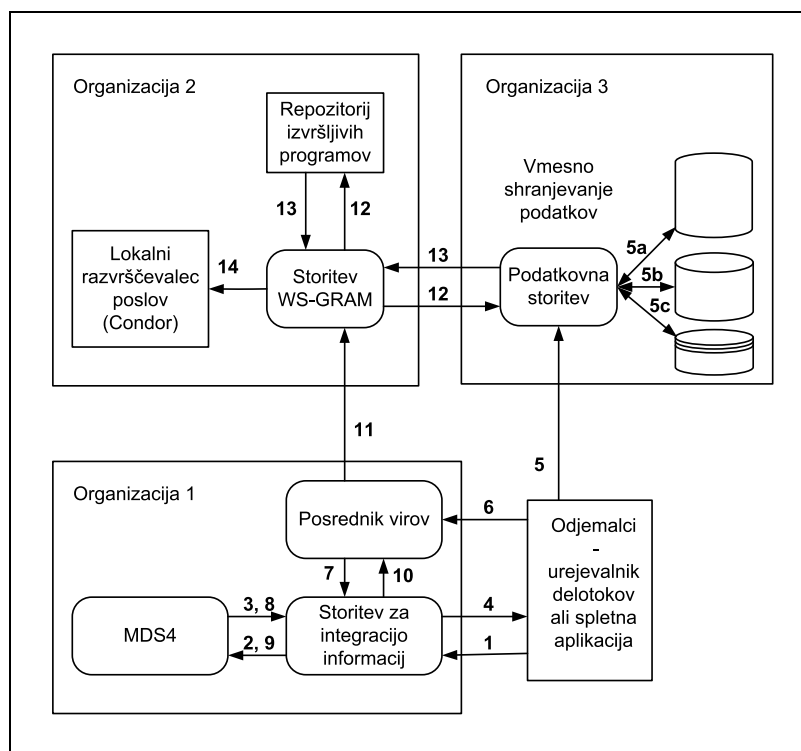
Organizacija 2

Repozitorij izvršljivih programov

13

12

Lokalni razvrščevalec poslov (Condor)

14

Storitev WS-GRAM

Organizacija 3

Vmesno shranjevanje podatkov

13

12

Podatkovna storitev

5a

5b

5c

11

5

Organizacija 1

Posrednik virov

6

Odjemalci - urejevalnik delotokov ali spletna aplikacija

7

10

MDS4

3, 8

2, 9

Storitev za integracijo informacij

4

1